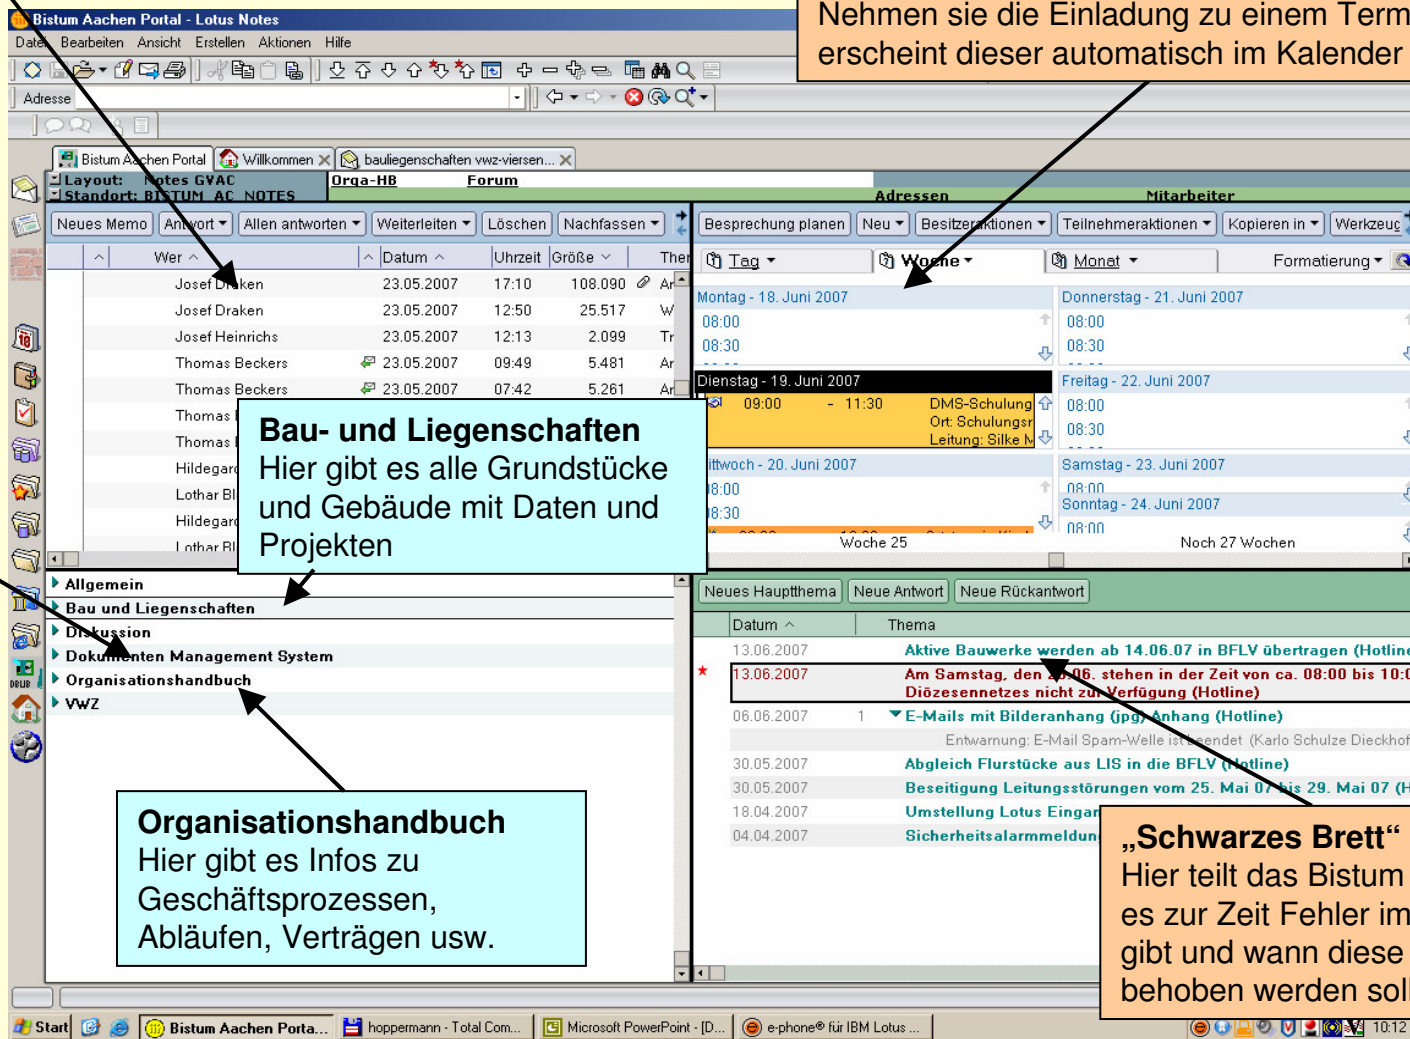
Bistum Aachen Portal - Lotus Notes

Datei Bearbeiten Ansicht Erstellen Aktionen Hilfe

Adresse

Nehmen sie die Einladung zu einem Term erscheint dieser automatisch im Kalender

Bistum Aachen Portal | Willkommen | bauliegenschaften vwz-viersen...

Layout: Notes GVAC
Standort: BISTUM AC NOTES

Orga-HB Forum

Adressen Mitarbeiter

Neues Memo | Antwort | Allen antworten | Weiterleiten | Löschen | Nachfassen

| Wer | Datum | Uhrzeit | Größe | Ther |
|---|---|---|---|---|
| Josef Draken | 23.05.2007 | 17:10 | 108.090 | Ar |
| Josef Draken | 23.05.2007 | 12:50 | 25.517 | W |
| Josef Heinrichs | 23.05.2007 | 12:13 | 2.099 | Tr |
| Thomas Beckers | 23.05.2007 | 09:49 | 5.481 | Ar |
| Thomas Beckers | 23.05.2007 | 07:42 | 5.261 | Ar |
| Thomas | | | | |
| Thomas | | | | |
| Hildegard | | | | |
| Lothar Bl | | | | |
| Hildegard | | | | |
| Lothar Bl | | | | |

Bau- und Liegenschaften
Hier gibt es alle Grundstücke und Gebäude mit Daten und Projekten

Besprechung planen | Neu | Besitzeraktionen | Teilnehmeraktionen | Kopieren in | Werkzeug

Tag | Woche | Monat | Formatierung

Montag - 18. Juni 2007
08:00
08:30

Dienstag - 19. Juni 2007
09:00 - 11:30 DMS-Schulung Ort: Schulungsr Leitung: Silke M

ittwoch - 20. Juni 2007
8:00
8:30

Donnerstag - 21. Juni 2007
08:00
08:30

Freitag - 22. Juni 2007
08:00
08:30

Samstag - 23. Juni 2007
08:00

Sonntag - 24. Juni 2007
08:00

Woche 25 Noch 27 Wochen

Allgemein
Bau und Liegenschaften
Diskussion
Dokumenten Management System
Organisationshandbuch
VWZ

Neues Hauptthema | Neue Antwort | Neue Rückantwort

| Datum | Thema |
|---|---|
| 13.06.2007 | Aktive Bauwerke werden ab 14.06.07 in BFLV übertragen (Hotline |
| 13.06.2007 | Am Samstag, den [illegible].06. stehen in der Zeit von ca. 08:00 bis 10:0 Diözesennetzes nicht zur Verfügung (Hotline) |
| 06.06.2007 1 | E-Mails mit Bilderanhang (jpg) Anhang (Hotline) |
| | Entwarnung: E-Mail Spam-Welle ist beendet (Karlo Schulze Dieckhof |
| 30.05.2007 | Abgleich Flurstücke aus LIS in die BFLV (Hotline) |
| 30.05.2007 | Beseitigung Leitungsstörungen vom 25. Mai 07 bis 29. Mai 07 (H |
| 18.04.2007 | Umstellung Lotus Eingan |
| 04.04.2007 | Sicherheitsalarmmeldun |

Organisationshandbuch
Hier gibt es Infos zu Geschäftsprozessen, Abläufen, Verträgen usw.

„Schwarzes Brett“
Hier teilt das Bistum es zur Zeit Fehler im gibt und wann diese behoben werden sol

Start | Bistum Aachen Porta... | hoppermann - Total Com... | Microsoft PowerPoint - [D... | e-phone® für IBM Lotus ... | 10:12